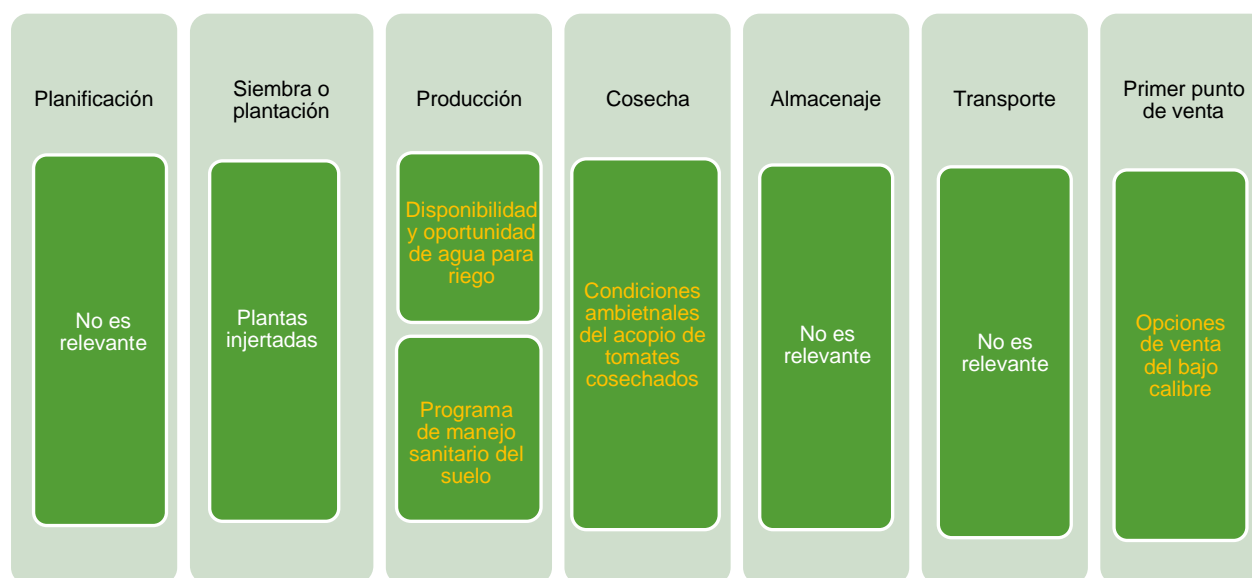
Planificación

No es relevante

Siembra o plantación

Plantas injertadas

Producción

Disponibilidad y oportunidad de agua para riego

Programa de manejo sanitario del suelo

Cosecha

Condiciones ambietnales del acopio de tomates cosechados

Almacenaje

No es relevante

Transporte

No es relevante

Primer punto de venta

Opciones de venta del bajo calibre